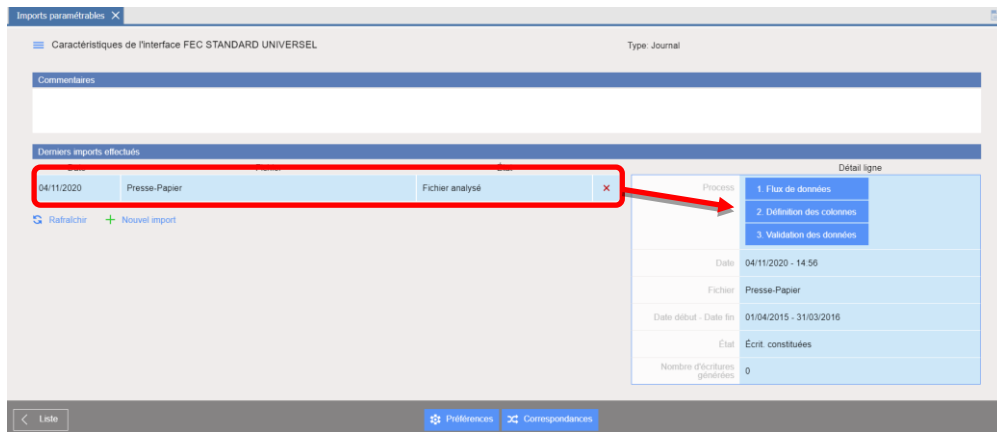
Imports paramétrables ✕

Caractéristiques de l'interface FEC STANDARD UNIVERSEL

Type: Journal

Commentaires

Derniers imports effectués

| Date | Fichier | État | |
|---|---|---|---|
| 04/11/2020 | Presse-Papier | Fichier analysé | ✕ |

Rafraîchir + Nouvel import

Détail ligne

| | |
|---|---|
| Process | 1. Flux de données<br>2. Définition des colonnes<br>3. Validation des données |
| Date | 04/11/2020 - 14:56 |
| Fichier | Presse-Papier |
| Date début - Date fin | 01/04/2015 - 31/03/2016 |
| État | Écrit. constituées |
| Nombre d'écritures générées | 0 |

Liste

Préférences

Correspondances